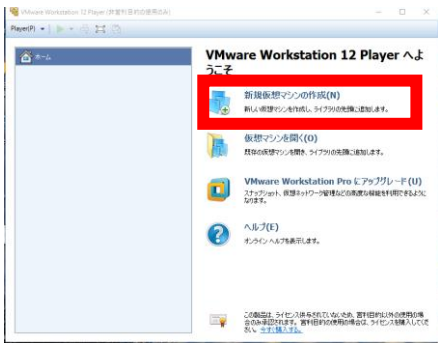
VMware Workstation 12 Player (非営利目的の使用のみ)

Player(P) ▾

ホーム

VMware Workstation 12 Player へようこそ

新規仮想マシンの作成(N)
新しい仮想マシンを作成し、ライブラリの先頭に追加します。

仮想マシンを開く(O)
既存の仮想マシンを開き、ライブラリの先頭に追加します。

VMware Workstation Pro にアップグレード(U)
スナップショット、仮想ネットワーク管理などの高度な機能を利用できるようになります。

ヘルプ(E)
オンライン ヘルプを表示します。

この製品は、ライセンス供与されていないため、営利目的以外の使用のみ許可されています。営利目的の使用の場合は、ライセンスを購入してください。今すぐ購入する。